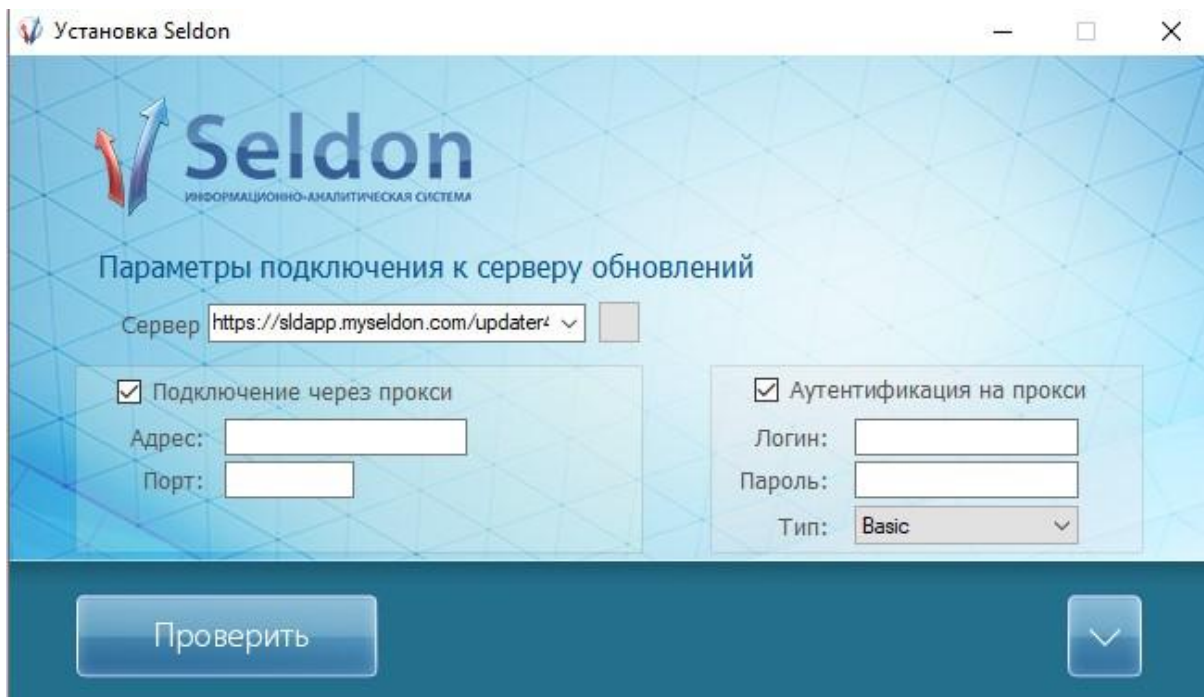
Установка Seldon

Seldon
ИНФОРМАЦИОННО-АНАЛИТИЧЕСКАЯ СИСТЕМА

Параметры подключения к серверу обновлений

Сервер https://sldapp.myseldon.com/updater4

☑ Подключение через прокси
Адрес:
Порт:

☑ Аутентификация на прокси
Логин:
Пароль:
Тип: Basic

Проверить